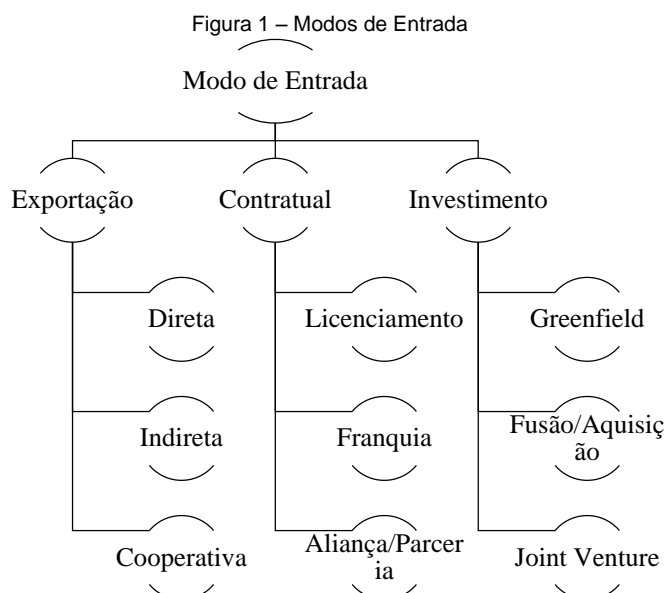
Figura 1 – Modos de Entrada

Modo de Entrada

Exportação

Contratual

Investimento

Direta

Indireta

Cooperativa

Licenciamento

Franquia

Aliança/Parceria

Greenfield

Fusão/Aquisição

Joint Venture